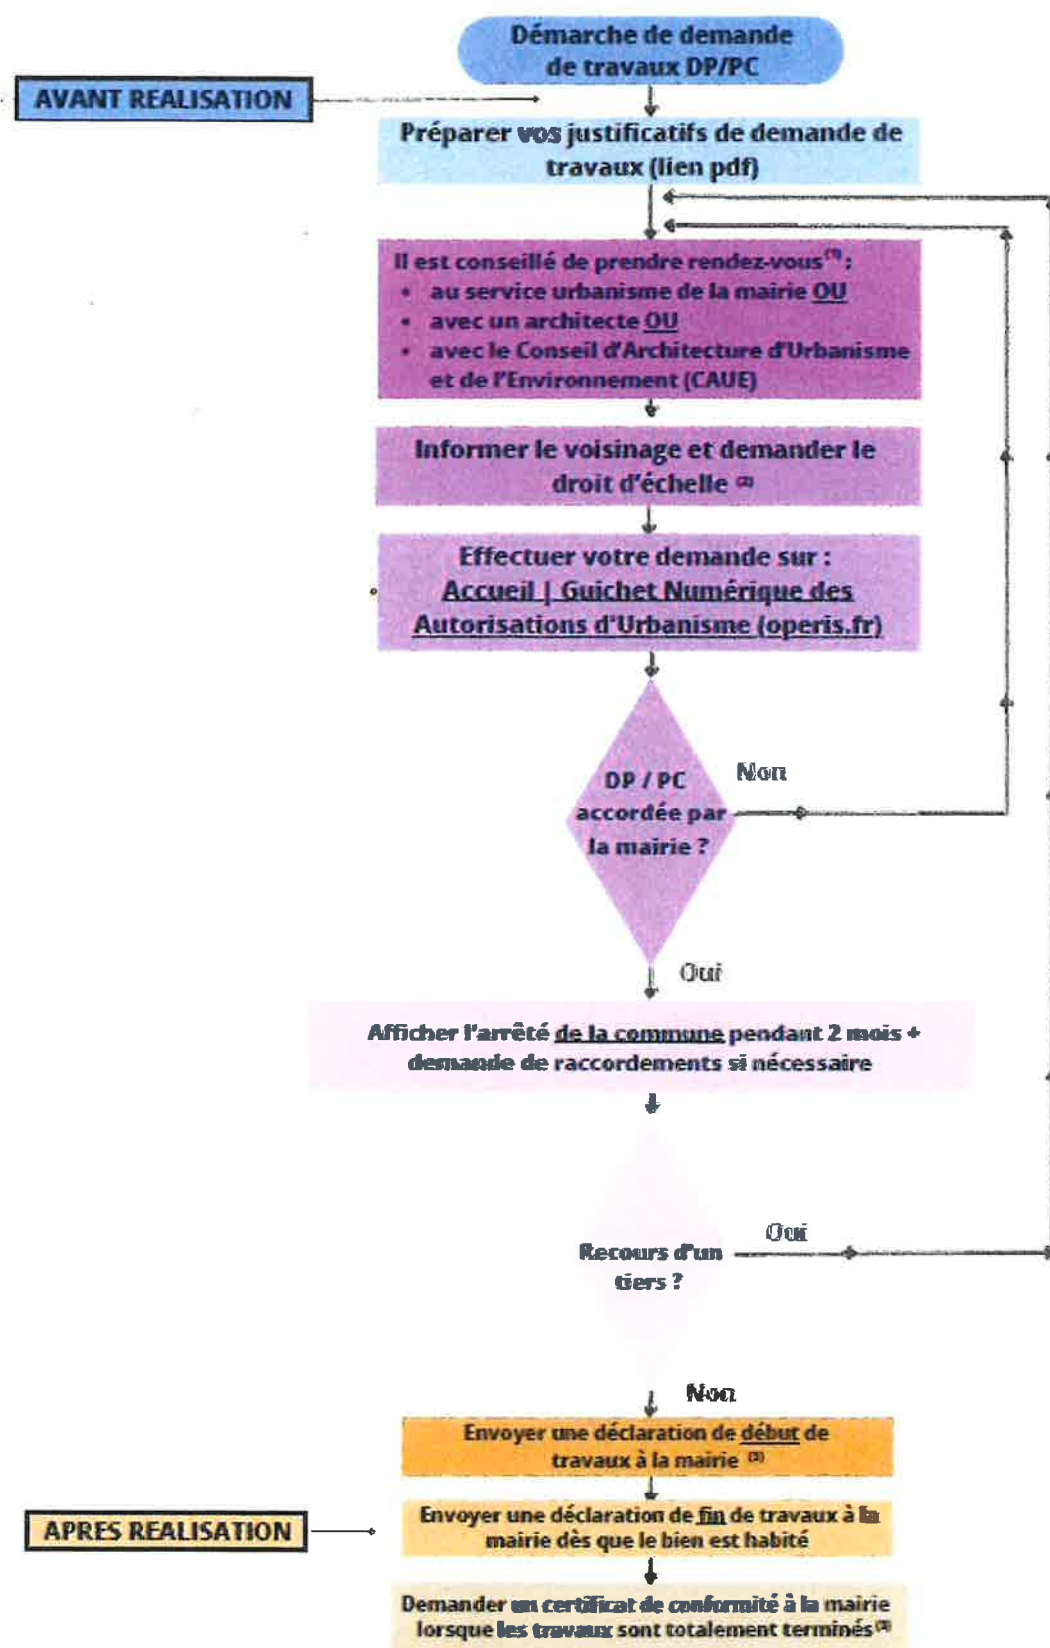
Démarche de demande de travaux DP/PC

AVANT REALISATION

Préparer vos justificatifs de demande de travaux (lien pdf)

Il est conseillé de prendre rendez-vous$^{(1)}$ :
- au service urbanisme de la mairie OU
- avec un architecte OU
- avec le Conseil d'Architecture d'Urbanisme et de l'Environnement (CAUE)

Informer le voisinage et demander le droit d'échelle $^{(2)}$

Effectuer votre demande sur : Accueil | Guichet Numérique des Autorisations d'Urbanisme (operis.fr)

DP / PC accordée par la mairie ?

Non

Oui

Afficher l'arrêté de la commune pendant 2 mois + demande de raccordements si nécessaire

Recours d'un tiers ?

Oui

Non

Envoyer une déclaration de début de travaux à la mairie $^{(3)}$

APRES REALISATION

Envoyer une déclaration de fin de travaux à la mairie dès que le bien est habité

Demander un certificat de conformité à la mairie lorsque les travaux sont totalement terminés$^{(3)}$